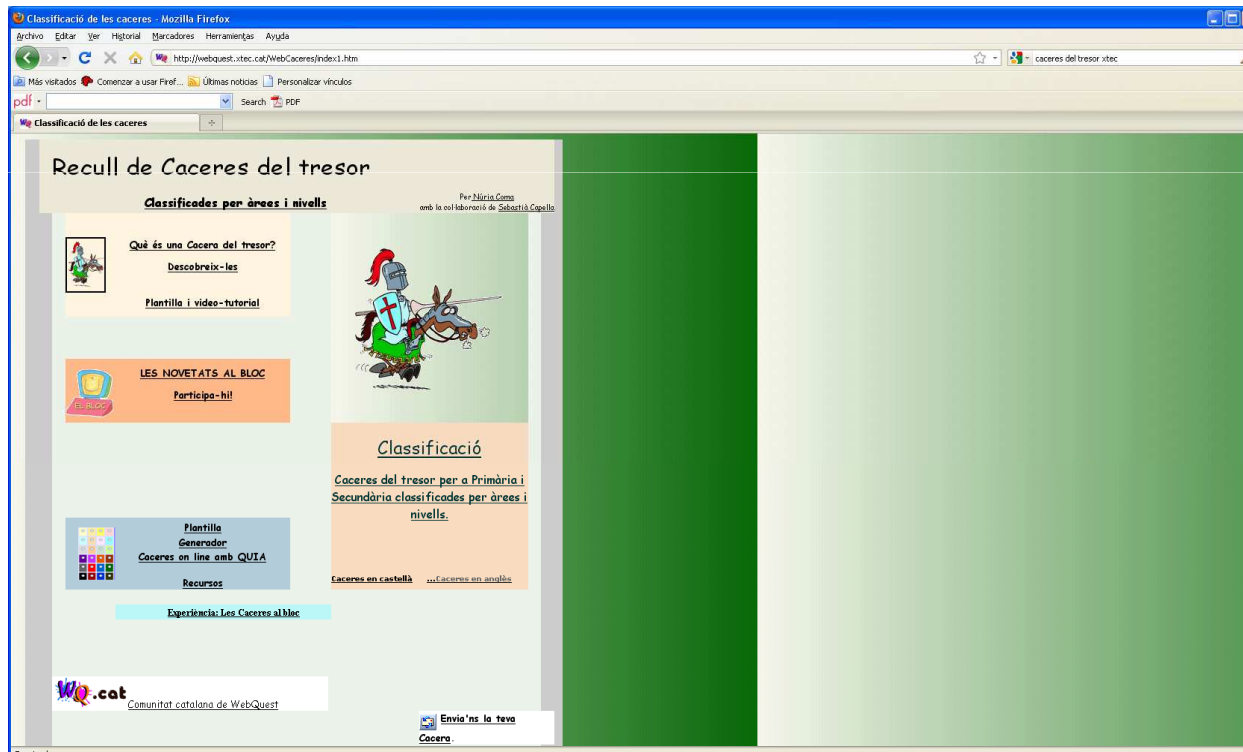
Classificació de les caceres - Mozilla Firefox

Archivo Editar Ver Historial Marcadores Herramientas Ayuda

http://webquest.xtec.cat/WebCaceres/index1.htm

caceres del tresor xtec

Más visitados Comenzar a usar Firef... Últimas noticias Personalizar vínculos

pdf Search PDF

Classificació de les caceres

Recull de Caceres del tresor

Classificades per àrees i nivells

Per Núria Coma amb la col·laboració de Sebastià Capella

Què és una Cacera del tresor?

Descobreix-les

Plantilla i video-tutorial

LES NOVETATS AL BLOC

Participa-hi!

EL BLOC

Classificació

Caceres del tresor per a Primària i Secundària classificades per àrees i nivells.

Plantilla

Generador

Caceres on line amb QUIA

Recursos

Caceres en castellà ...Caceres en anglès

Experiència: Les Caceres al bloc

WQ.cat

Comunitat catalana de WebQuest

Envia'ns la teva Cacera.